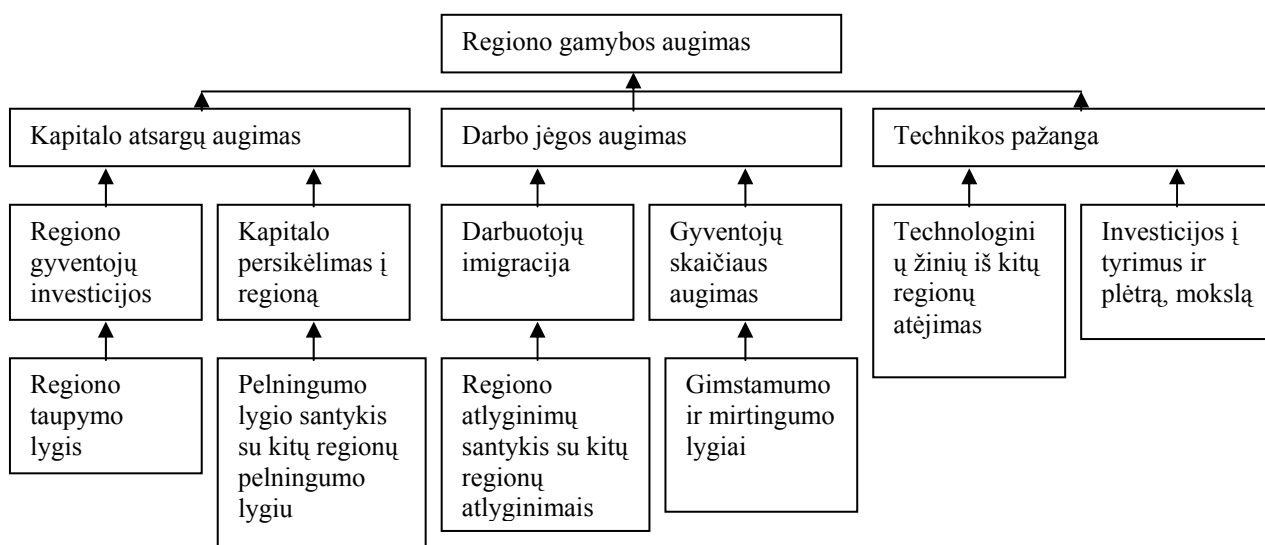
Regiono gamybos augimas

Kapitalo atsargų augimas

Darbo jėgos augimas

Technikos pažanga

Regiono gyventojų investicijos

Kapitalo persikėlimas į regioną

Darbuotojų imigracija

Gyventojų skaičiaus augimas

Technologinių žinių iš kitų regionų atėjimas

Investicijos į tyrimus ir plėtrą, mokslą

Regiono taupymo lygis

Pelningumo lygio santykis su kitų regionų pelningumo lygiu

Regiono atlyginimų santykis su kitų regionų atlyginimais

Gimstamumo ir mirtingumo lygiai